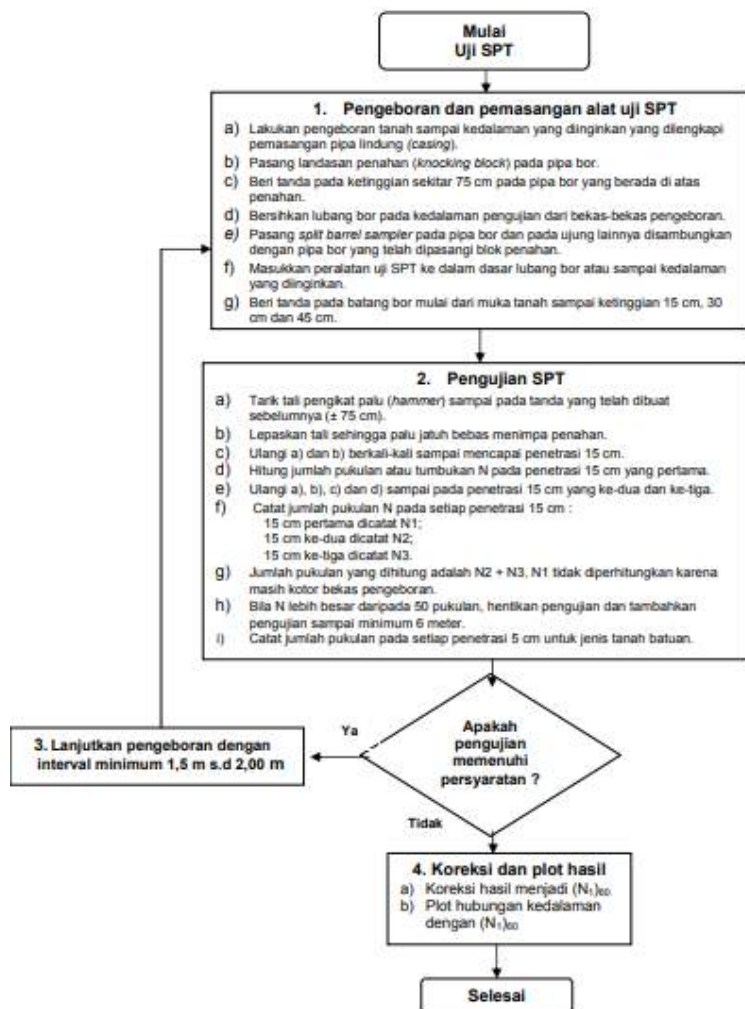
Mulai
Uji SPT

1. Pengeboran dan pemasangan alat uji SPT

a) Lakukan pengeboran tanah sampai kedalaman yang diinginkan yang dilengkapi pemasangan pipa lindung (casing).
b) Pasang landasan penahan (knocking block) pada pipa bor.
c) Beri tanda pada ketinggian sekitar 75 cm pada pipa bor yang berada di atas penahan.
d) Bersihkan lubang bor pada kedalaman pengujian dari bekas-bekas pengeboran.
e) Pasang split barrel sampler pada pipa bor dan pada ujung lainnya disambungkan dengan pipa bor yang telah dipasangi blok penahan.
f) Masukkan peralatan uji SPT ke dalam dasar lubang bor atau sampai kedalaman yang diinginkan.
g) Beri tanda pada batang bor mulai dari muka tanah sampai ketinggian 15 cm, 30 cm dan 45 cm.

2. Pengujian SPT

a) Tarik tali pengikat palu (hammer) sampai pada tanda yang telah dibuat sebelumnya (± 75 cm).
b) Lepaskan tali sehingga palu jatuh bebas menimpa penahan.
c) Ulangi a) dan b) berkali-kali sampai mencapai penetrasi 15 cm.
d) Hitung jumlah pukulan atau tumbukan N pada penetrasi 15 cm yang pertama.
e) Ulangi a), b), c) dan d) sampai pada penetrasi 15 cm yang ke-dua dan ke-tiga.
f) Catat jumlah pukulan N pada setiap penetrasi 15 cm :
15 cm pertama dicatat N1;
15 cm ke-dua dicatat N2;
15 cm ke-tiga dicatat N3.
g) Jumlah pukulan yang dihitung adalah N2 + N3, N1 tidak diperhitungkan karena masih kotor bekas pengeboran.
h) Bila N lebih besar daripada 50 pukulan, hentikan pengujian dan tambahkan pengujian sampai minimum 6 meter.
i) Catat jumlah pukulan pada setiap penetrasi 5 cm untuk jenis tanah batuan.

Apakah pengujian memenuhi persyaratan ?

Ya

3. Lanjutkan pengeboran dengan interval minimum 1,5 m s.d 2,00 m

Tidak

4. Koreksi dan plot hasil
a) Koreksi hasil menjadi $(N_1)_{60}$
b) Plot hubungan kedalaman dengan $(N_1)_{60}$

Selesai